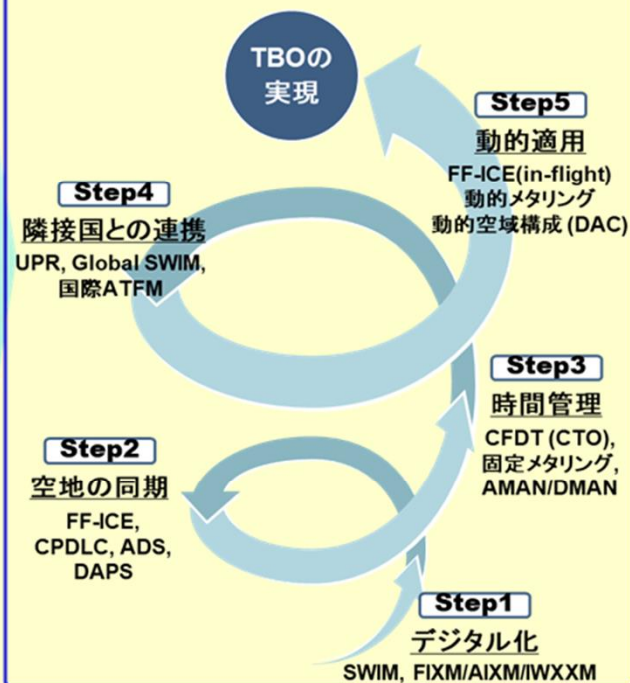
TBOの実現

Step5
動的適用
FF-ICE(in-flight)
動的メタリング
動的空域構成 (DAC)

Step4
隣接国との連携
UPR, Global SWIM,
国際ATFM

Step3
時間管理
CFDT (CTO),
固定メタリング,
AMAN/DMAN

Step2
空地の同期
FF-ICE,
CPDLC, ADS,
DAPS

Step1
デジタル化
SWIM, FIXM/AIXM/IWXXM